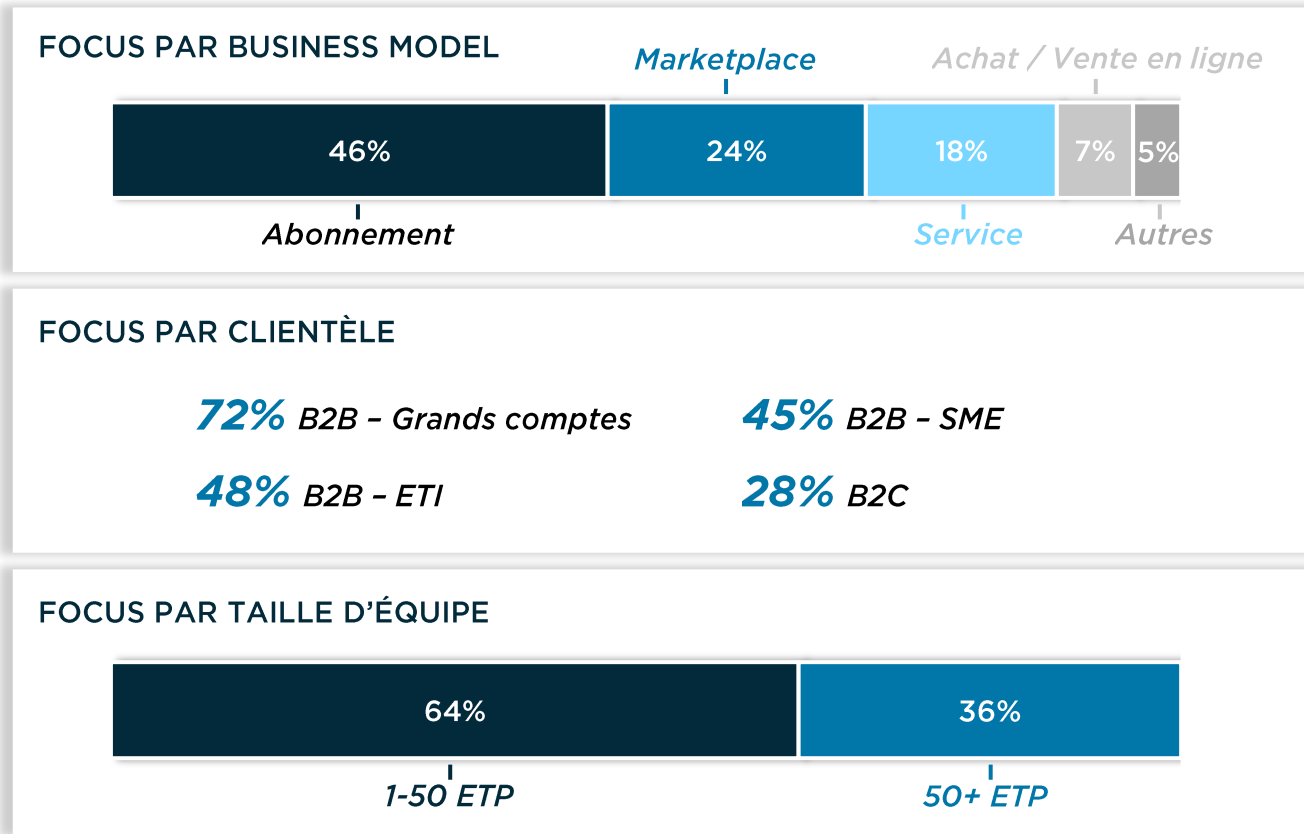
FOCUS PAR BUSINESS MODEL

Marketplace

Achat / Vente en ligne

46%

24%

18%

7%

5%

Abonnement

Service

Autres

FOCUS PAR CLIENTÈLE

72% B2B – Grands comptes

45% B2B – SME

48% B2B – ETI

28% B2C

FOCUS PAR TAILLE D'ÉQUIPE

64%

36%

1-50 ETP

50+ ETP